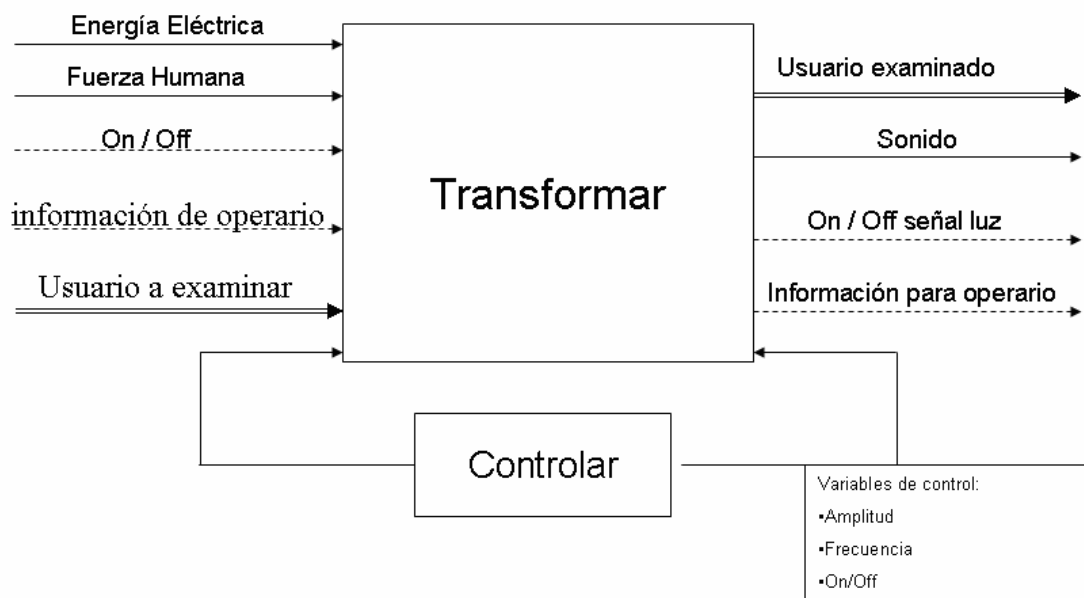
Energía Eléctrica

Fuerza Humana

On / Off

información de operario

Usuario a examinar

Transformar

Usuario examinado

Sonido

On / Off señal luz

Información para operario

Controlar

Variables de control:
•Amplitud
•Frecuencia
•On/Off